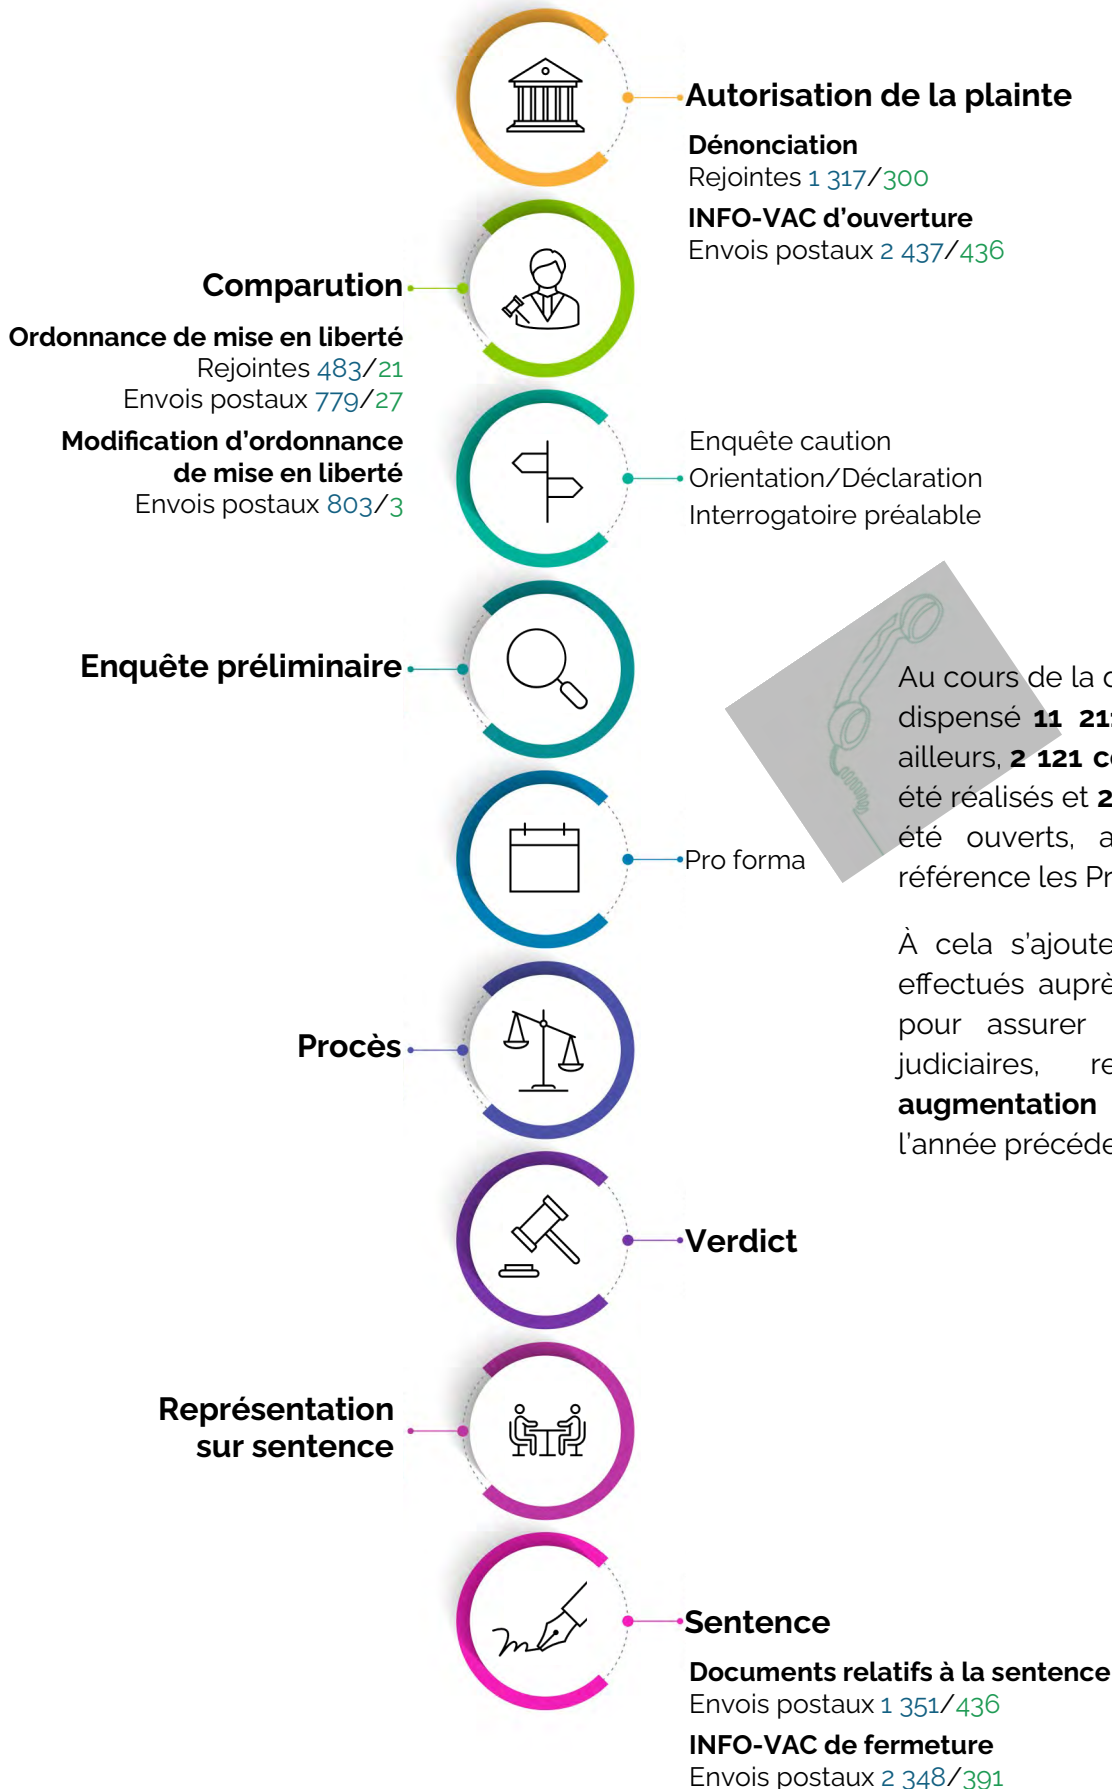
Autorisation de la plainte

Dénonciation
Rejointes 1 317/300

INFO-VAC d'ouverture
Envois postaux 2 437/436

Comparution

Ordonnance de mise en liberté
Rejointes 483/21
Envois postaux 779/27

Modification d'ordonnance de mise en liberté
Envois postaux 803/3

Enquête caution
Orientation/Déclaration
Interrogatoire préalable

Enquête préliminaire

Au cours de la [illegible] dispensé 11 21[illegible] ailleurs, 2 121 c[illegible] été réalisés et 2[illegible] été ouverts, a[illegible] référence les Pr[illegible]

À cela s'ajoute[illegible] effectués auprè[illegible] pour assurer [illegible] judiciaires, re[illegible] augmentation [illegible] l'année précéde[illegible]

Pro forma

Procès

Verdict

Représentation sur sentence

Sentence

Documents relatifs à la sentence
Envois postaux 1 351/436

INFO-VAC de fermeture
Envois postaux 2 348/391